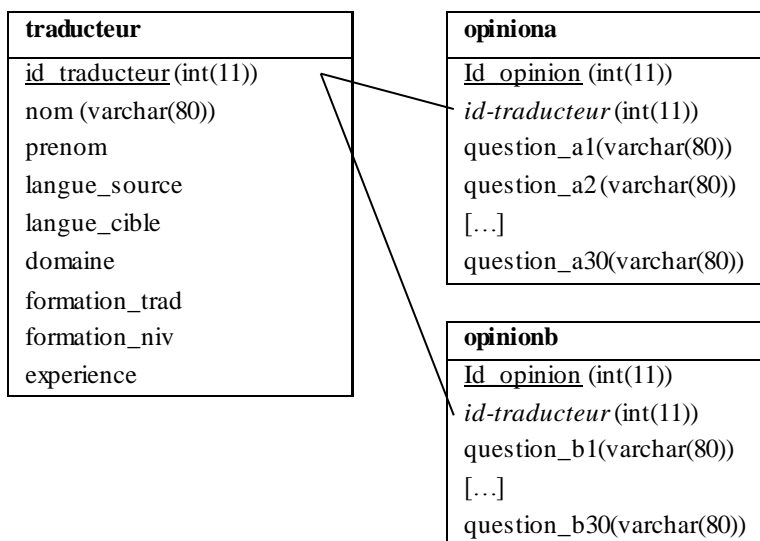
traducteur

id_traducteur (int(11))
nom (varchar(80))
prenom
langue_source
langue_cible
domaine
formation_trad
formation_niv
experience

opiniona

Id_opinion (int(11))
id-traducteur (int(11))
question_a1(varchar(80))
question_a2 (varchar(80))
[…]
question_a30(varchar(80))

opinionb

Id_opinion (int(11))
id-traducteur (int(11))
question_b1(varchar(80))
[…]
question_b30(varchar(80))